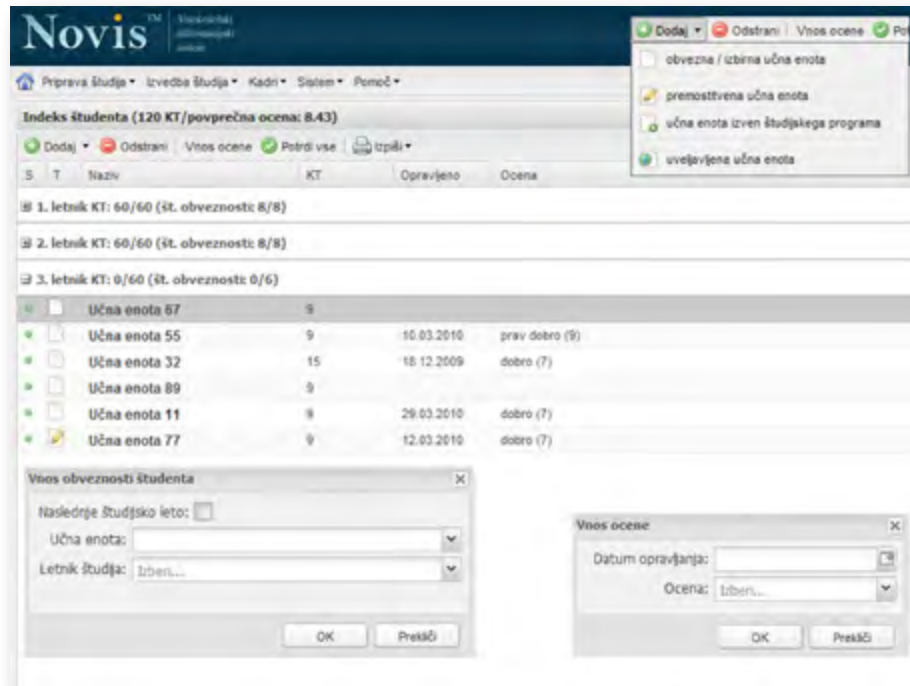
Novis™ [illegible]

Priprava študija ▾ Izvedba študija ▾ Kadri ▾ Sistem ▾ Pomoč ▾

Dodaj ▾ Odstrani | Vnos ocene Pot

obvezna / izbirna učna enota

premostitvena učna enota

učna enota izven študijskega programa

uveljavljena učna enota

Indeks študenta (120 KT/povprečna ocena: 8.43)

Dodaj ▾ Odstrani | Vnos ocene Potrdi vse | Izpiši ▾

| S | T | Naziv | KT | Opravljeno | Ocena |
|---|---|---|---|---|---|
| 1. letnik KT: 60/60 (št. obveznosti: 8/8) | | | | | |
| 2. letnik KT: 60/60 (št. obveznosti: 8/8) | | | | | |
| 3. letnik KT: 0/60 (št. obveznosti: 0/6) | | | | | |
| | | Učna enota 67 | 9 | | |
| | | Učna enota 55 | 9 | 10.03.2010 | prav dobro (9) |
| | | Učna enota 32 | 15 | 18.12.2009 | dobro (7) |
| | | Učna enota 89 | 9 | | |
| | | Učna enota 11 | 9 | 29.03.2010 | dobro (7) |
| | | Učna enota 77 | 9 | 12.03.2010 | dobro (7) |

Vnos obveznosti študenta

Naslednje študijsko leto:

Učna enota:

Letnik študija: Izberi...

OK Prekliči

Vnos ocene

Datum opravljanja:

Ocena: Izberi...

OK Prekliči